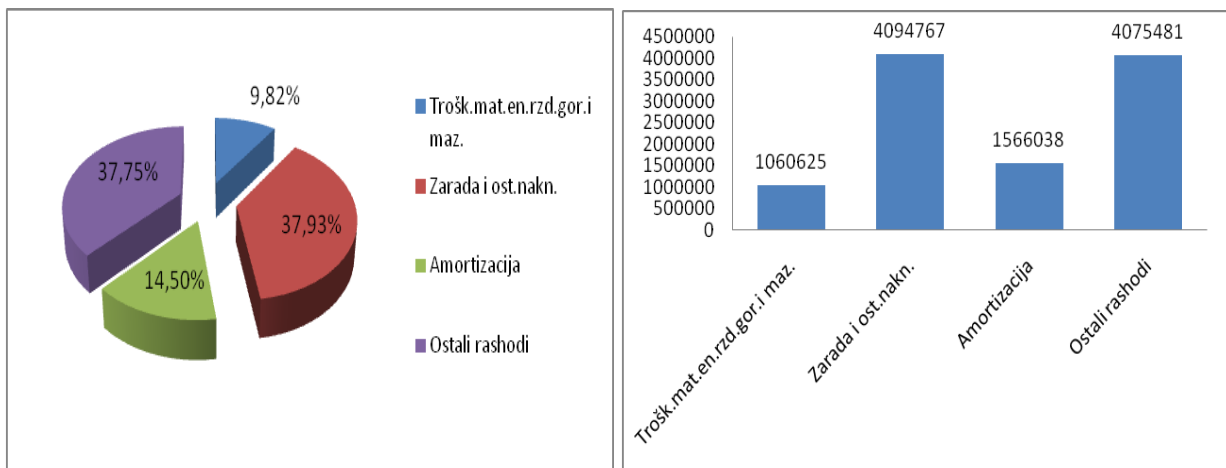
9,82%
37,75%
37,93%
14,50%

Trošk.mat.en.rzd.gor.i maz.
Zarada i ost.nakn.
Amortizacija
Ostali rashodi

4500000
4000000
3500000
3000000
2500000
2000000
1500000
1000000
500000
0

1060625
4094767
1566038
4075481

Trošk.mat.en.rzd.gor.i maz.
Zarada i ost.nakn.
Amortizacija
Ostali rashodi